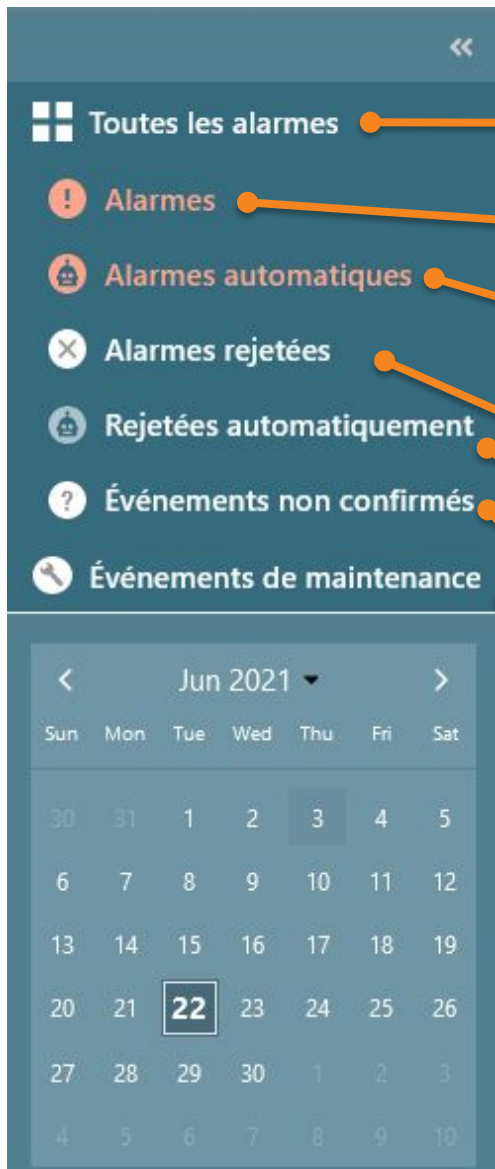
«

Toutes les alarmes

Alarmes

Alarmes automatiques

Alarmes rejetées

Rejetées automatiquement

Événements non confirmés

Événements de maintenance

<
Jun 2021
>

| Sun | Mon | Tue | Wed | Thu | Fri | Sat |
|---|---|---|---|---|---|---|
| 30 | 31 | 1 | 2 | 3 | 4 | 5 |
| 6 | 7 | 8 | 9 | 10 | 11 | 12 |
| 13 | 14 | 15 | 16 | 17 | 18 | 19 |
| 20 | 21 | 22 | 23 | 24 | 25 | 26 |
| 27 | 28 | 29 | 30 | 1 | 2 | 3 |
| 4 | 5 | 6 | 7 | 8 | 9 | 10 |